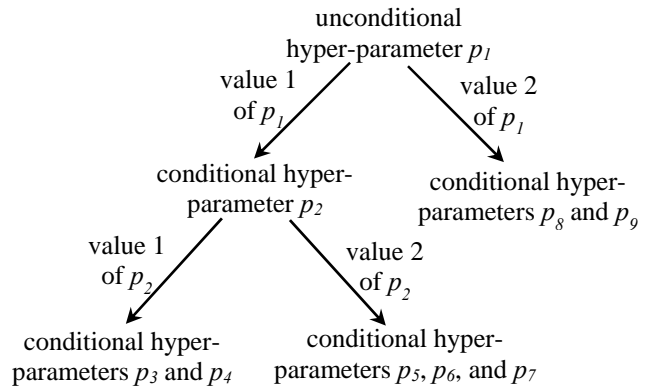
unconditional hyper-parameter $p_1$

value 1 of $p_1$

value 2 of $p_1$

conditional hyper-parameter $p_2$

conditional hyper-parameters $p_8$ and $p_9$

value 1 of $p_2$

value 2 of $p_2$

conditional hyper-parameters $p_3$ and $p_4$

conditional hyper-parameters $p_5$, $p_6$, and $p_7$